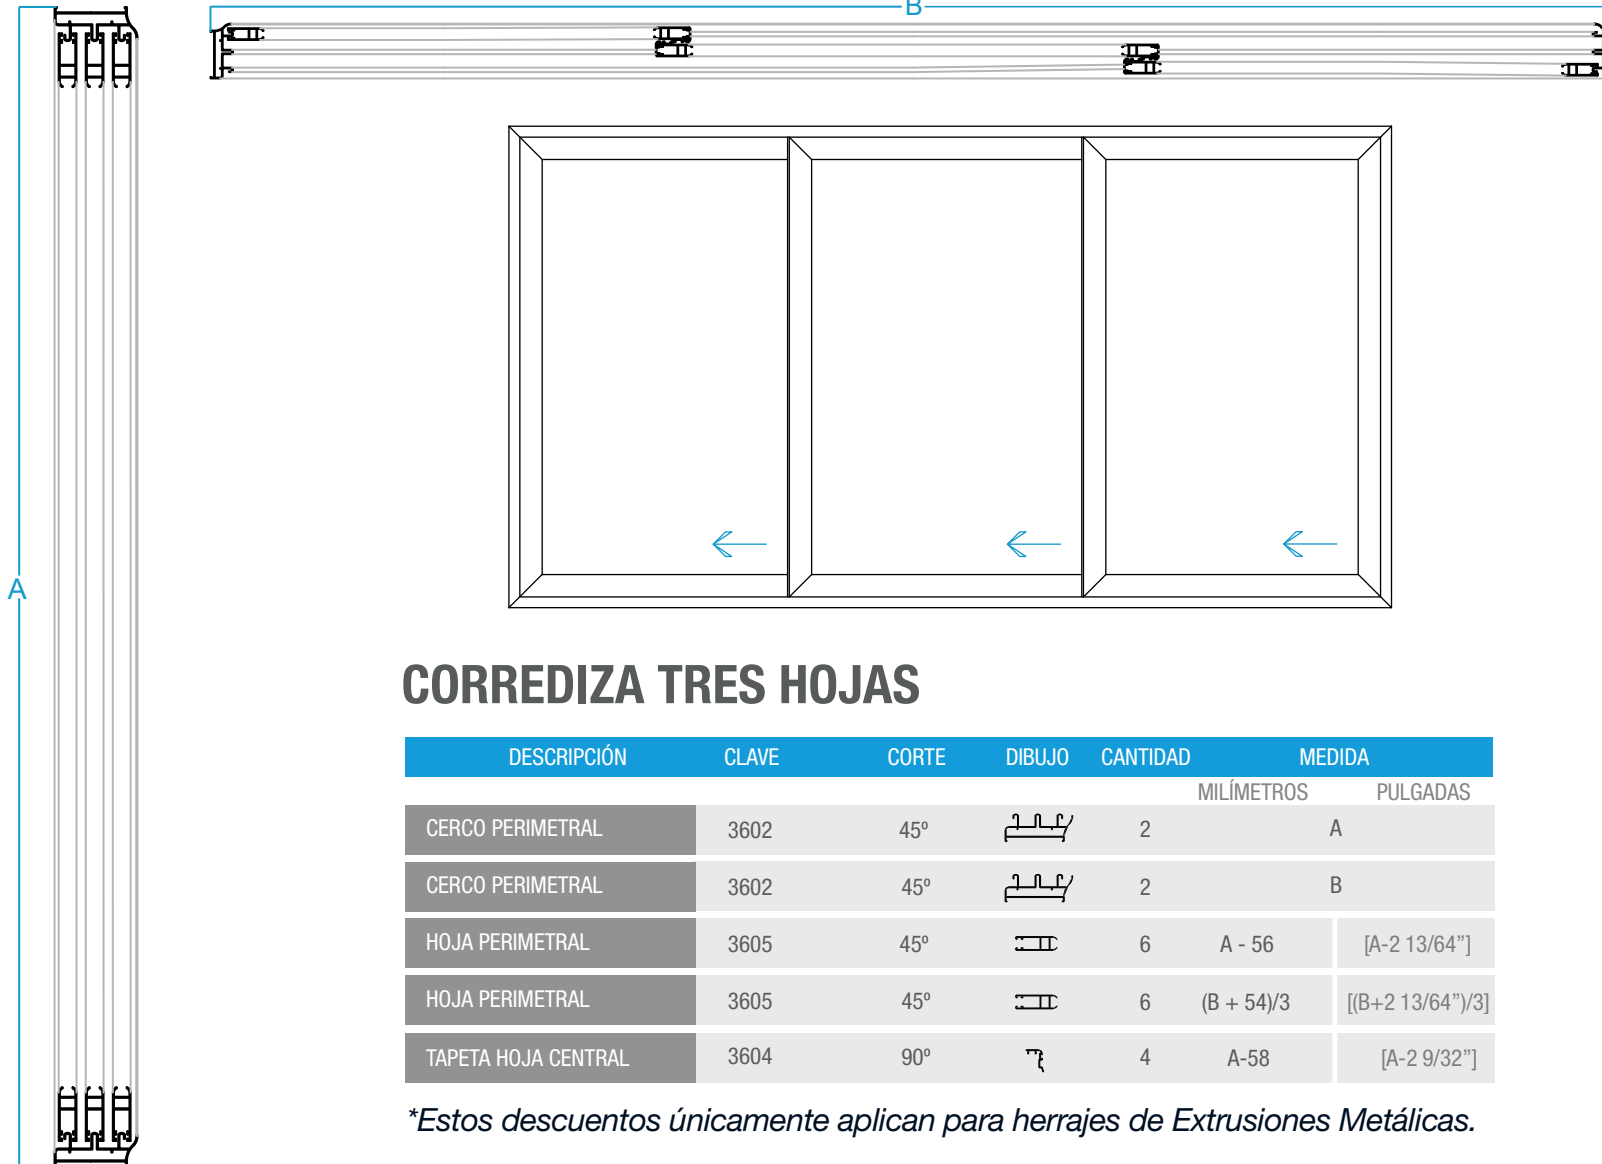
B

A

CORREDIZA TRES HOJAS

| DESCRIPCIÓN | CLAVE | CORTE | DIBUJO | CANTIDAD | MEDIDA MILÍMETROS | MEDIDA PULGADAS |
|---|---|---|---|---|---|---|
| CERCO PERIMETRAL | 3602 | 45º | | 2 | A | |
| CERCO PERIMETRAL | 3602 | 45º | | 2 | B | |
| HOJA PERIMETRAL | 3605 | 45º | | 6 | A - 56 | [A-2 13/64”] |
| HOJA PERIMETRAL | 3605 | 45º | | 6 | (B + 54)/3 | [(B+2 13/64”)/3] |
| TAPETA HOJA CENTRAL | 3604 | 90º | | 4 | A-58 | [A-2 9/32”] |

*Estos descuentos únicamente aplican para herrajes de Extrusiones Metálicas.